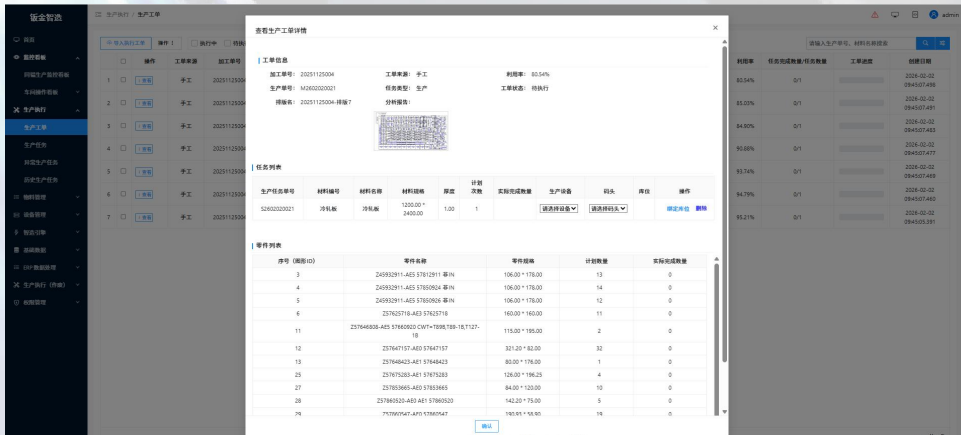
钣金智造

生产执行 / 生产工单

首页
监控看板
园区生产监控看板
车间操作看板
生产执行
生产工单
生产任务
派发生产任务
历史生产任务
物料管理
设备管理
智能引擎
基础数据
EPF数据管理
生产执行（升级）
权限管理

导入新的工单　操作　执行中　待执

| | 操作 | 工单来源 | 加工单号 |
|---|---|---|---|
| 1 | 查看 | 手工 | 20251125004 |
| 2 | 查看 | 手工 | 20251125004 |
| 3 | 查看 | 手工 | 20251125004 |
| 4 | 查看 | 手工 | 20251125004 |
| 5 | 查看 | 手工 | 20251125004 |
| 6 | 查看 | 手工 | 20251125004 |
| 7 | 查看 | 手工 | 20251125004 |

查看生产工单详情

工单信息

加工单号：20251125004　工单来源：手工　利用率：80.54%
生产单号：M2602020021　任务类型：生产　工单状态：待执行
排版名：20251125004-排版7　分析报告：

任务列表

| 生产任务单号 | 材料编号 | 材料名称 | 材料规格 | 厚度 | 计划次数 | 实际完成数量 | 生产设备 | 码头 | 库位 | 操作 |
|---|---|---|---|---|---|---|---|---|---|---|
| S2602020021 | 冷轧板 | 冷轧板 | 1200.00 * 2400.00 | 1.00 | 1 | | 请选择设备 | 请选择码头 | | 绑定库位 删除 |

零件列表

| 序号（图形ID） | 零件名称 | 零件规格 | 计划数量 | 实际完成数量 |
|---|---|---|---|---|
| 3 | Z45932911-AE5 57812911 零IN | 106.00 * 178.00 | 13 | 0 |
| 4 | Z45932911-AE5 57850924 零IN | 106.00 * 176.00 | 14 | 0 |
| 5 | Z45932911-AE5 57850926 零IN | 106.00 * 176.00 | 12 | 0 |
| 6 | Z57625718-AE3 57625718 | 160.00 * 160.00 | 11 | 0 |
| 11 | Z57646808-AE5 57660920 CWT=T898,T89-18,T127-18 | 115.00 * 195.00 | 2 | 0 |
| 12 | Z57647157-AE0 57647157 | 321.20 * 82.00 | 32 | 0 |
| 13 | Z57648423-AE1 57648423 | 80.00 * 176.00 | 1 | 0 |
| 25 | Z57675283-AE1 57675283 | 126.00 * 196.25 | 4 | 0 |
| 27 | Z57853665-AE0 57853665 | 84.00 * 120.00 | 10 | 0 |
| 28 | Z57860520-AE3 AE1 57860520 | 142.20 * 75.00 | 5 | 0 |
| 29 | Z57860547-AE0 57860547 | 190.85 * 58.90 | 19 | 0 |

确认

请输入生产单号、材料名称搜索

| 利用率 | 任务完成数量/任务数量 | 工单进度 | 创建日期 |
|---|---|---|---|
| 80.54% | 0/1 | | 2026-02-02 09:45:07.498 |
| 85.03% | 0/1 | | 2026-02-02 09:45:07.491 |
| 84.80% | 0/1 | | 2026-02-02 09:45:07.483 |
| 93.68% | 0/1 | | 2026-02-02 09:45:07.477 |
| 93.74% | 0/1 | | 2026-02-02 09:45:07.469 |
| 94.79% | 0/1 | | 2026-02-02 09:45:07.460 |
| 95.21% | 0/1 | | 2026-02-02 09:45:05.391 |

admin